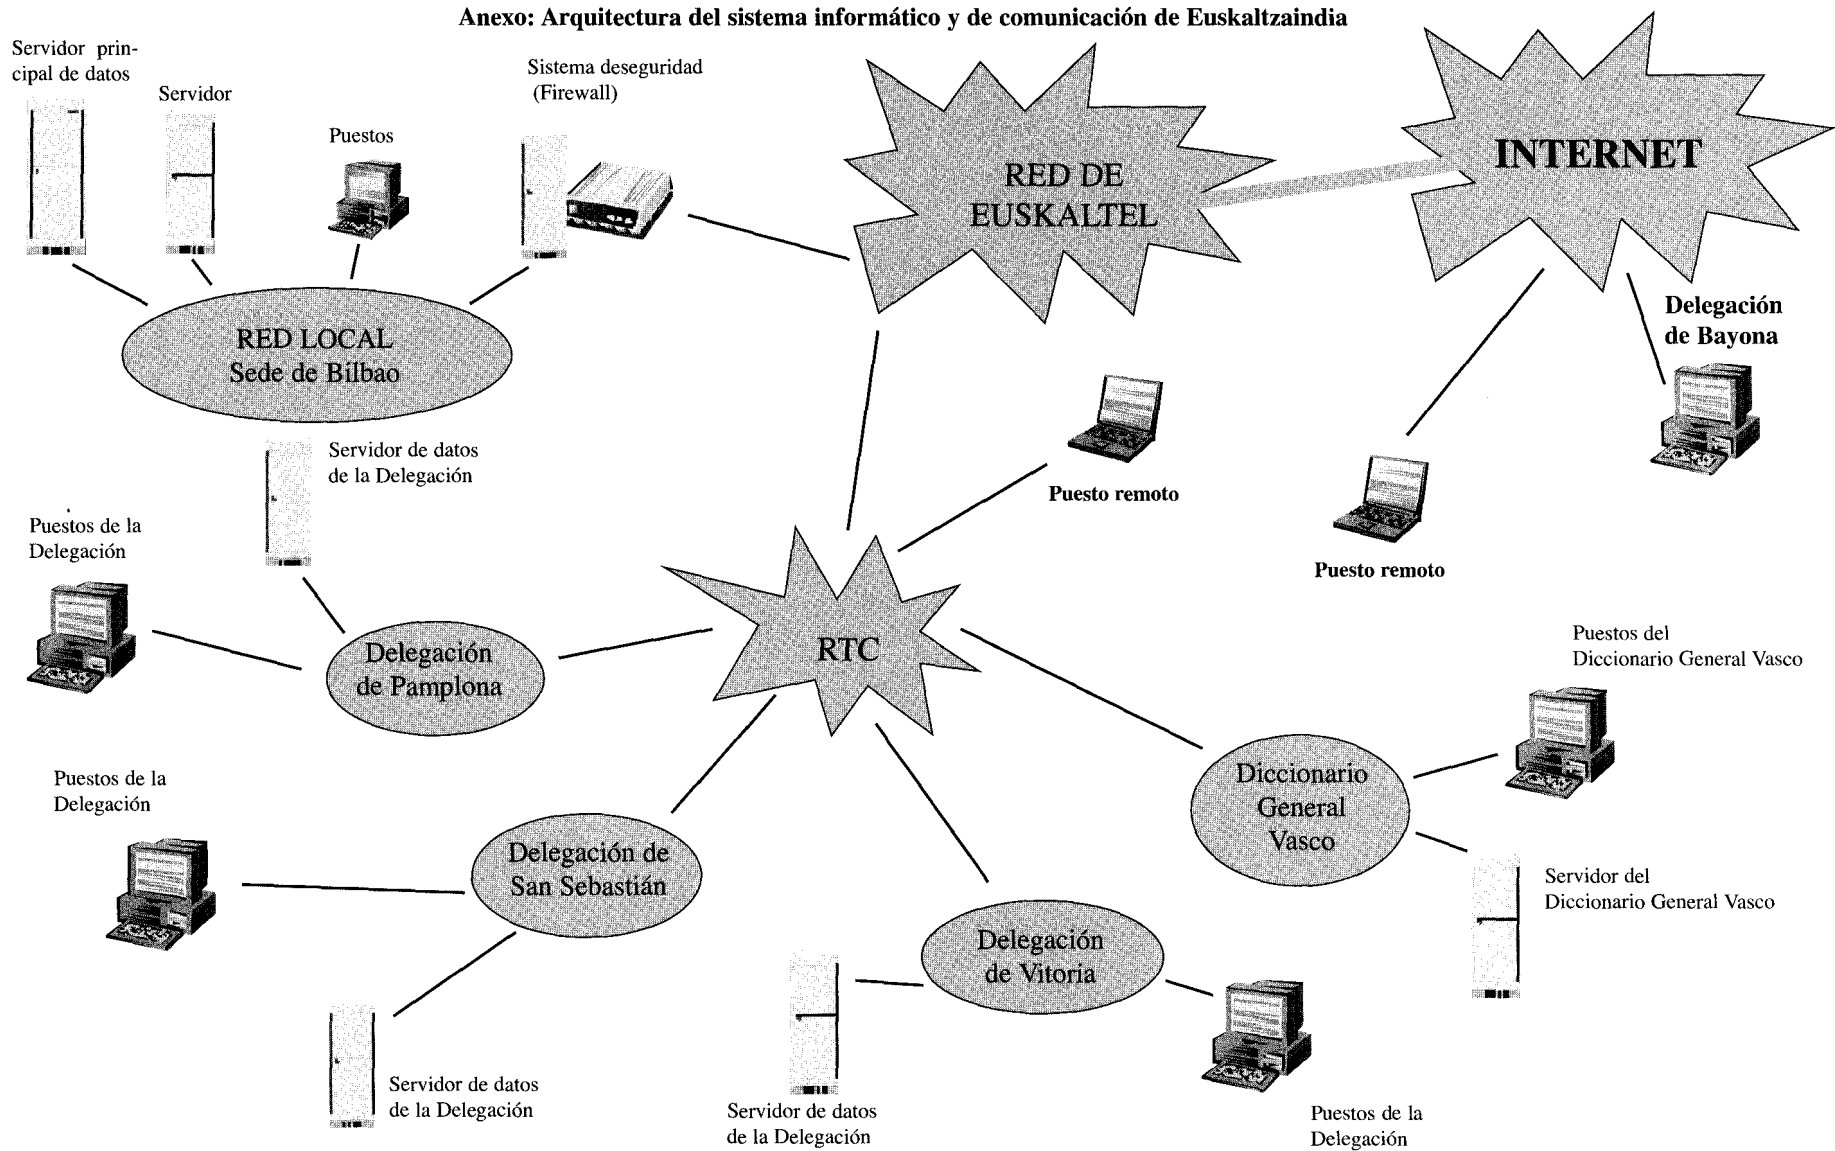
Anexo: Arquitectura del sistema informático y de comunicación de Euskaltzaindia

Servidor principal de datos

Servidor

Puestos

Sistema deseguridad (Firewall)

RED DE EUSKALTEL

INTERNET

RED LOCAL Sede de Bilbao

Delegación de Bayona

Servidor de datos de la Delegación

Puesto remoto

Puesto remoto

Puestos de la Delegación

Delegación de Pamplona

RTC

Puestos del Diccionario General Vasco

Puestos de la Delegación

Diccionario General Vasco

Delegación de San Sebastián

Servidor del Diccionario General Vasco

Delegación de Vitoria

Servidor de datos de la Delegación

Servidor de datos de la Delegación

Puestos de la Delegación